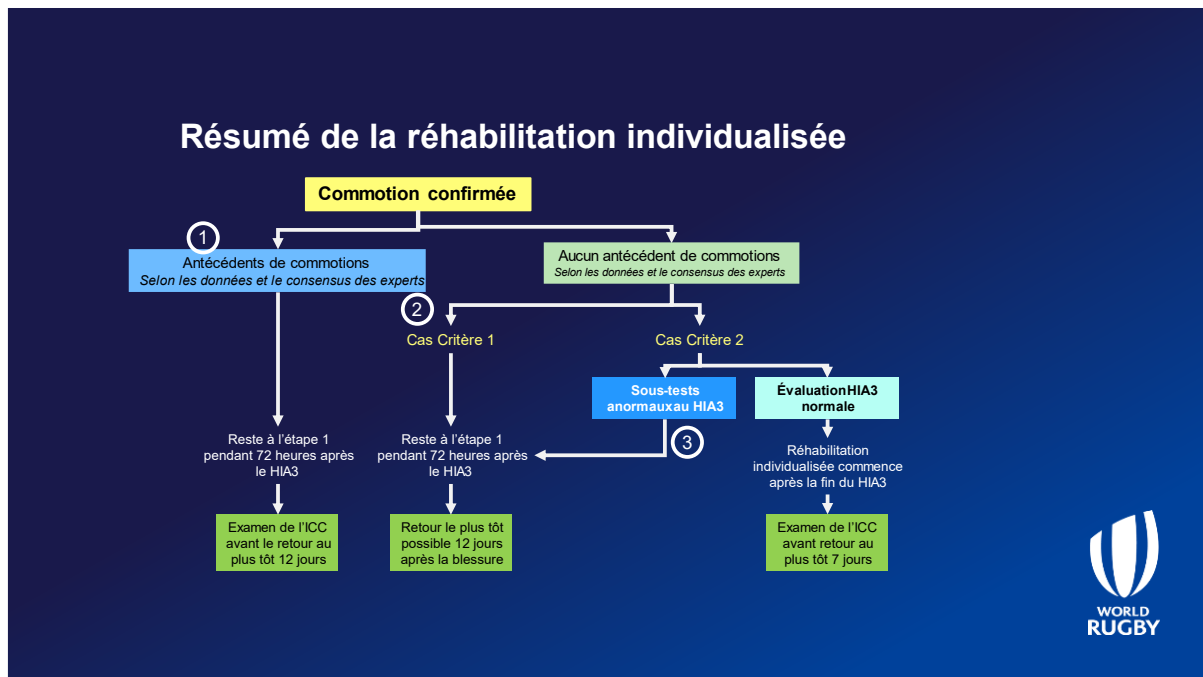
Résumé de la réhabilitation individualisée

Commotion confirmée

1

Antécédents de commotions
Selon les données et le consensus des experts

Aucun antécédent de commotions
Selon les données et le consensus des experts

2

Cas Critère 1

Cas Critère 2

Sous-tests anormauxau HIA3

ÉvaluationHIA3 normale

3

Reste à l’étape 1 pendant 72 heures après le HIA3

Reste à l’étape 1 pendant 72 heures après le HIA3

Réhabilitation individualisée commence après la fin du HIA3

Examen de l’ICC avant le retour au plus tôt 12 jours

Retour le plus tôt possible 12 jours après la blessure

Examen de l’ICC avant retour au plus tôt 7 jours

WORLD RUGBY